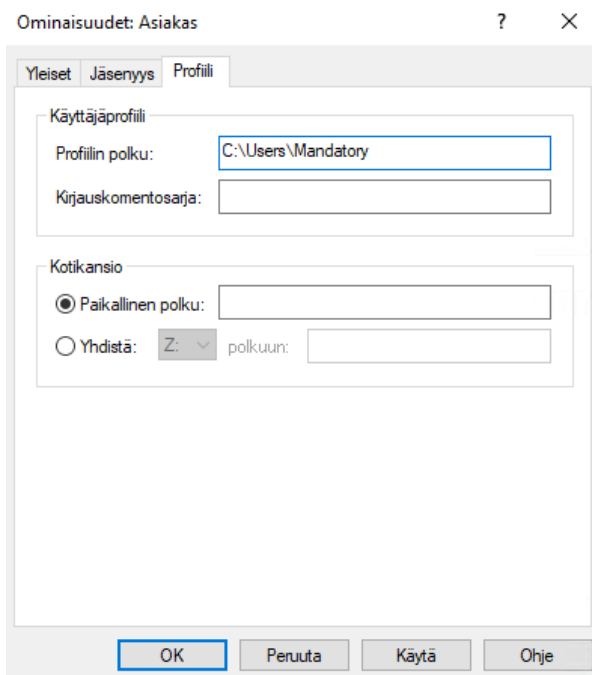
Ominaisuudet: Asiakas

?

X

Yleiset

Jäsenyys

Profiili

Käyttäjäprofiili

Profiilin polku:

C:\Users\Mandatory

Kirjauskomentosarja:

Kotikansio

Paikallinen polku:

Yhdistä:

Z:

polkuun:

OK

Peruuta

Käytä

Ohje